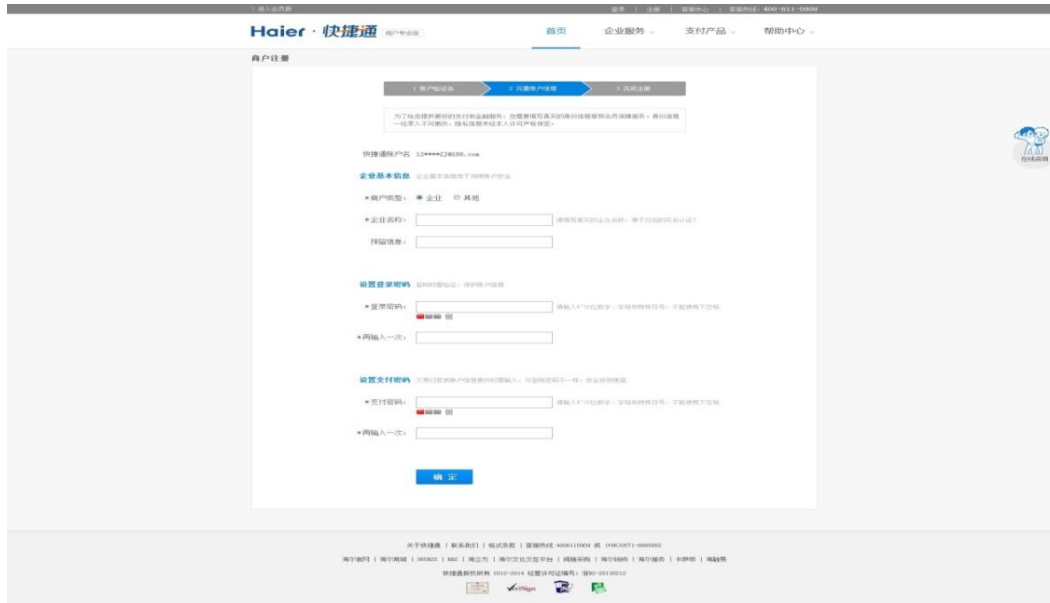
| 嘉入会员板　　　　登录 | 注册 | 客服中心 | 客服热线: 400-611-0000

Haier · 快捷通　商户专业版

首页　企业服务　支付产品　帮助中心

商户注册

1 账户验证表　2 完善账户信息　3 完成注册

为了给您提供更好的支付和金融服务，您需要填写真实的身份信息享受会员保障服务，身份信息一经录入不可更改，隐私信息未经本人许可严格保密。

快捷通账户名　12****7@126.com

企业基本信息　企业基本信息用于保障账户安全

*商户类型：◉ 企业　○ 其他

*企业名称：　请填写真实的企业名称，便于日后的实名认证

预留信息：

设置登录密码　登录时需验证，保护账户信息

*登录密码：　请输入6~20位数字、字母和特殊符号，不能使用空格

*再输入一次：

设置支付密码　交易付款或账户信息更改时需输入，与登录密码不一样，安全级别更高

*支付密码：　请输入6~20位数字、字母和特殊符号，不能使用空格

*再输入一次：

确 定

在线咨询

关于快捷通 | 联系我们 | 模式条款 | 客服热线 4006110909 或 0532-88935952

海尔官网 | 海尔商城 | 365423 | BBC | 海立方 | 海尔文化交互平台 | 阔腾采购 | 海尔钱包 | 海尔服务 | 卡萨帝 | 海融易

快捷通版权所有 2012-2014 经营许可证编号：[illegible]

VeriSign